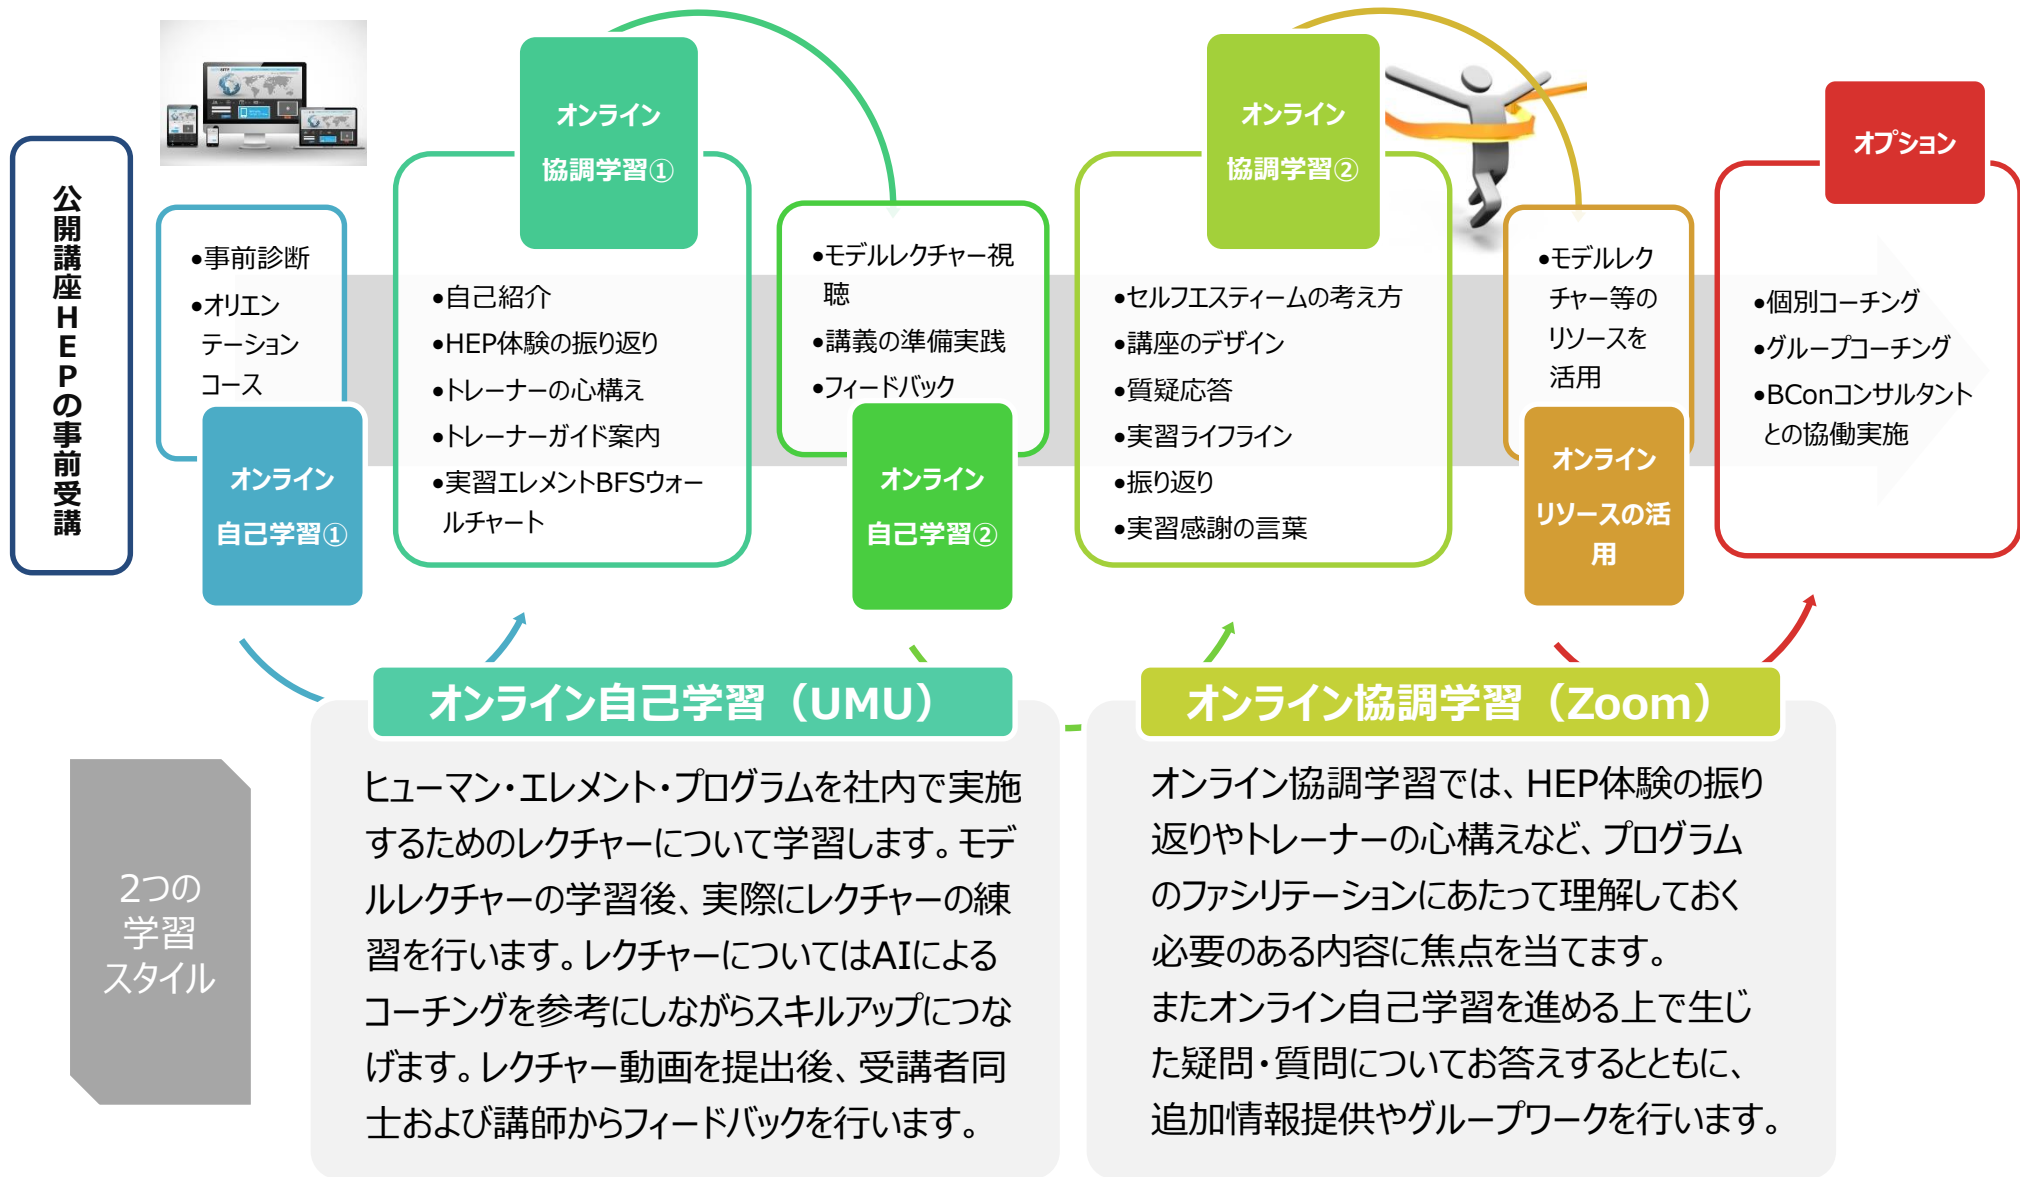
公開講座HEPの事前受講

•事前診断
•オリエンテーションコース

オンライン
自己学習①

オンライン
協調学習①

•自己紹介
•HEP体験の振り返り
•トレーナーの心構え
•トレーナーガイド案内
•実習エレメントBFSウォールチャート

•モデルレクチャー視聴
•講義の準備実践
•フィードバック

オンライン
自己学習②

オンライン
協調学習②

•セルフエスティームの考え方
•講座のデザイン
•質疑応答
•実習ライフライン
•振り返り
•実習感謝の言葉

•モデルレクチャー等のリソースを活用

オンライン
リソースの活用

オプション

•個別コーチング
•グループコーチング
•BConコンサルタントとの協働実施

2つの
学習
スタイル

オンライン自己学習（UMU）

ヒューマン・エレメント・プログラムを社内で実施するためのレクチャーについて学習します。モデルレクチャーの学習後、実際にレクチャーの練習を行います。レクチャーについてはAIによるコーチングを参考にしながらスキルアップにつなげます。レクチャー動画を提出後、受講者同士および講師からフィードバックを行います。

オンライン協調学習（Zoom）

オンライン協調学習では、HEP体験の振り返りやトレーナーの心構えなど、プログラムのファシリテーションにあたって理解しておく必要のある内容に焦点を当てます。
またオンライン自己学習を進める上で生じた疑問・質問についてお答えするとともに、追加情報提供やグループワークを行います。